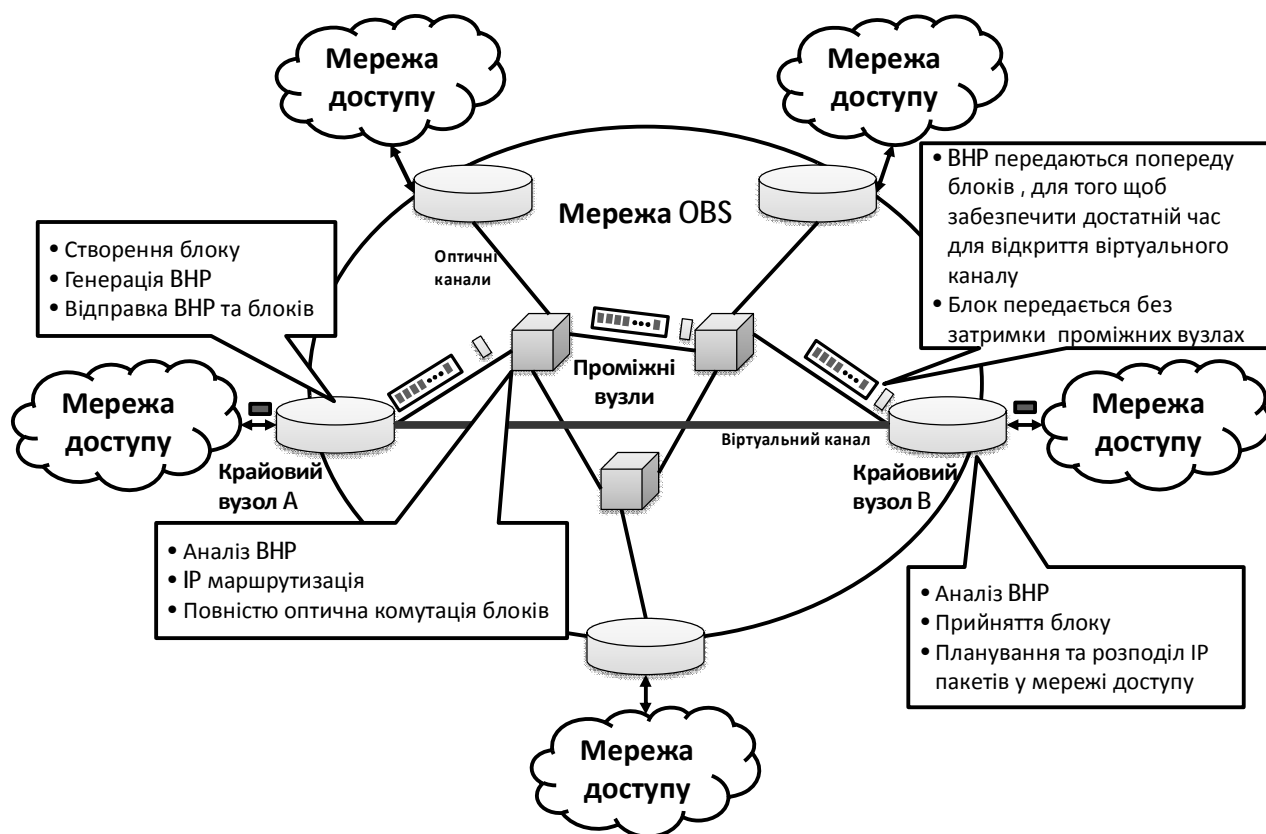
Мережа доступу

Мережа доступу

• ВНР передаються попереду блоків , для того щоб забезпечити достатній час для відкриття віртуального каналу
• Блок передається без затримки проміжних вузлах

Мережа OBS

• Створення блоку
• Генерація ВНР
• Відправка ВНР та блоків

Оптичні канали

Проміжні вузли

Мережа доступу

Мережа доступу

Віртуальний канал

Крайовий вузол А

Крайовий вузол В

• Аналіз ВНР
• IP маршрутизація
• Повністю оптична комутація блоків

• Аналіз ВНР
• Прийняття блоку
• Планування та розподіл IP пакетів у мережі доступу

Мережа доступу